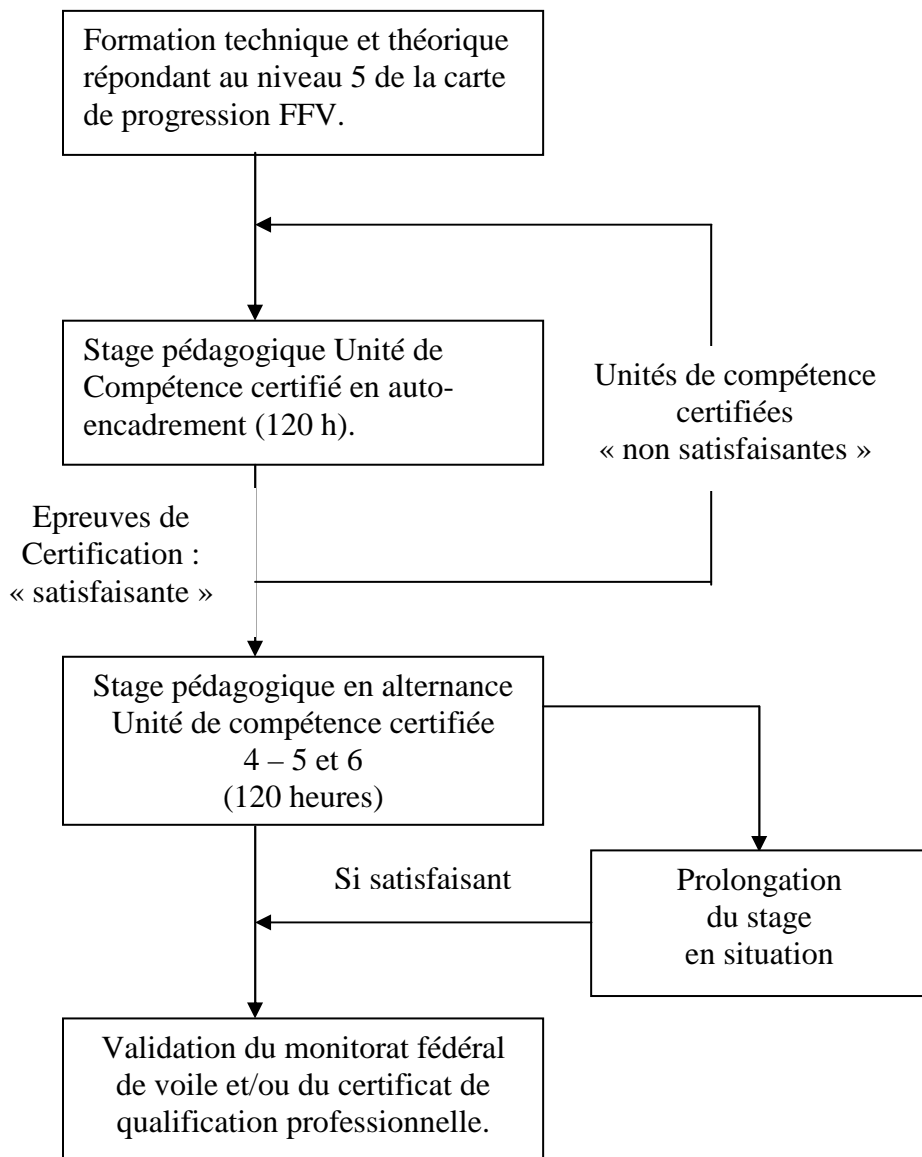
Formation technique et théorique répondant au niveau 5 de la carte de progression FFV.

Stage pédagogique Unité de Compétence certifié en auto-encadrement (120 h).

Unités de compétence certifiées « non satisfaisantes »

Epreuves de Certification : « satisfaisante »

Stage pédagogique en alternance Unité de compétence certifiée 4 – 5 et 6 (120 heures)

Si satisfaisant

Prolongation du stage en situation

Validation du monitorat fédéral de voile et/ou du certificat de qualification professionnelle.